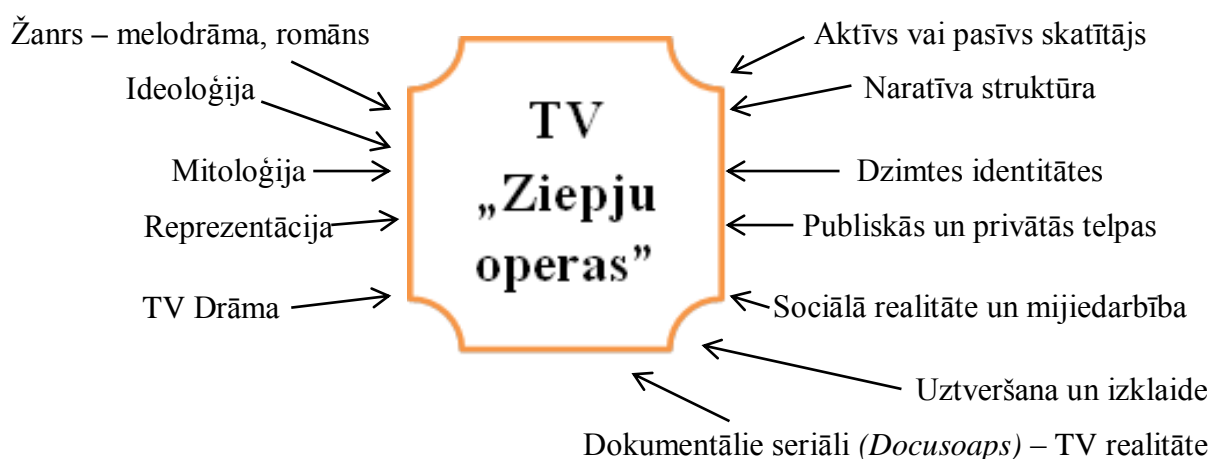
TV „Ziepju operas”

Žanrs – melodrāma, romāns
Ideoloģija
Mitoloģija
Reprezentācija
TV Drāma

Aktīvs vai pasīvs skatītājs
Naratīva struktūra
Dzimtes identitātes
Publiskās un privātās telpas
Sociālā realitāte un mijiedarbība
Uztveršana un izklaide
Dokumentālie seriāli *(Docusoaps)* – TV realitāte